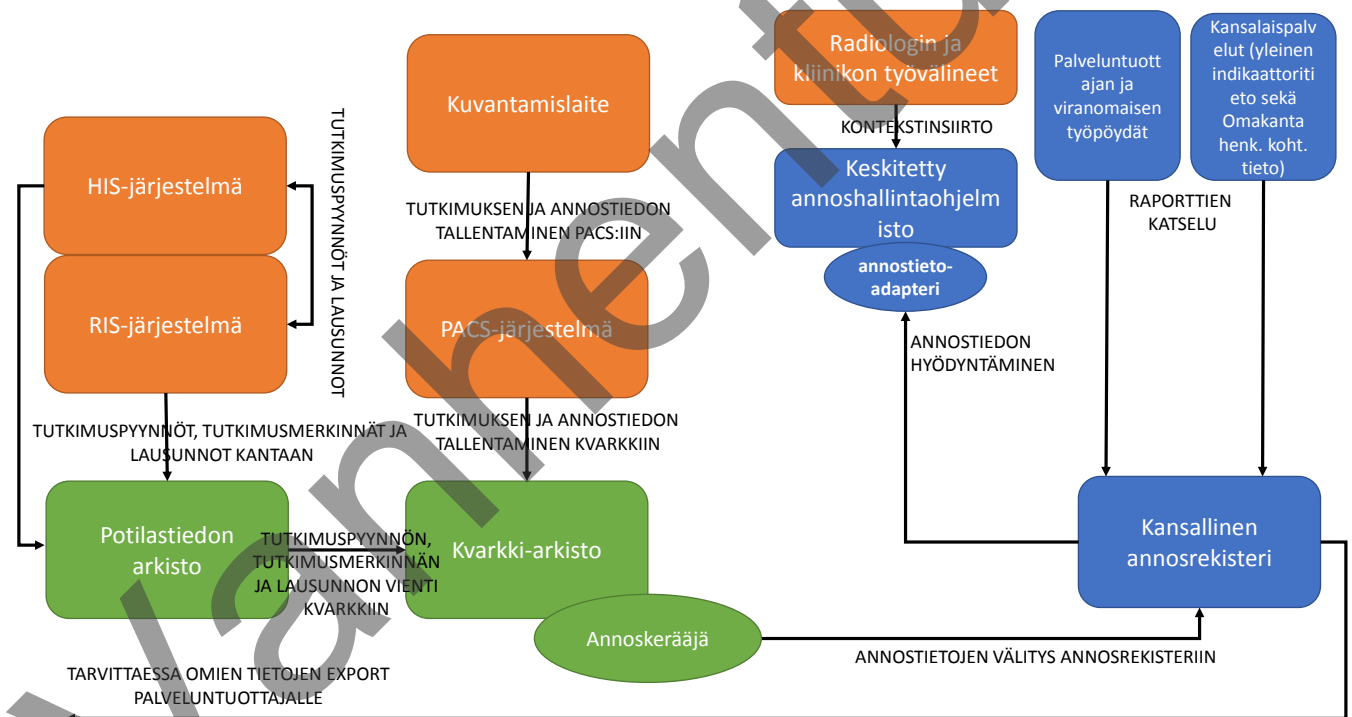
Kuvantamislaite

Radiologin ja kliinikon työvälineet

Palveluntuottajan ja viranomaisen työpöydät

Kansalaispalvelut (yleinen indikaattoritieto sekä Omakanta henk. koht. tieto)

TUTKIMUSPYYNNÖT JA LAUSUNNOT

HIS-järjestelmä

RIS-järjestelmä

KONTEKSTINSIIRTO

Keskitetty annoshallintaohjelmisto

annostieto-adapteri

RAPORTTIEN KATSELU

TUTKIMUKSEN JA ANNOSTIEDON TALLENTAMINEN PACS:IIN

PACS-järjestelmä

ANNOSTIEDON HYÖDYNTÄMINEN

TUTKIMUKSEN JA ANNOSTIEDON TALLENTAMINEN KVARKKIIN

TUTKIMUSPYYNNÖT, TUTKIMUSMERKINNÄT JA LAUSUNNOT KANTAAN

Potilastiedon arkisto

TUTKIMUSPYYNNÖN, TUTKIMUSMERKINNÄN JA LAUSUNNON VIENTI KVARKKIIN

Kvarkki-arkisto

Kansallinen annosrekisteri

Annoskerääjä

ANNOSTIETOJEN VÄLITYS ANNOSREKISTERIIN

TARVITTAESSA OMIEN TIETOJEN EXPORT PALVELUNTUOTTAJALLE